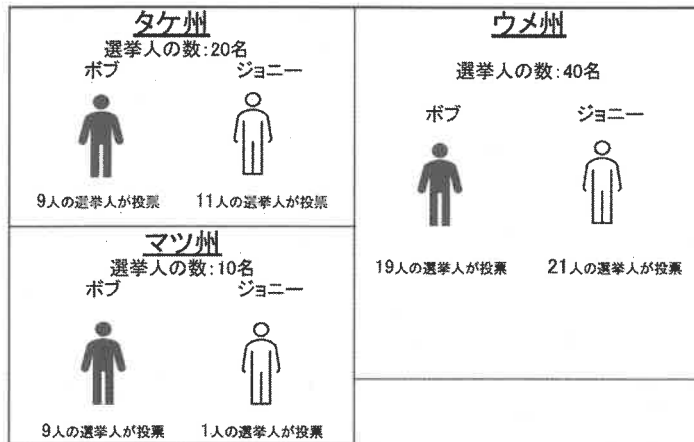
タケ州
選挙人の数:20名
ボブ
ジョニー
9人の選挙人が投票
11人の選挙人が投票

マツ州
選挙人の数:10名
ボブ
ジョニー
9人の選挙人が投票
1人の選挙人が投票

ウメ州
選挙人の数:40名
ボブ
ジョニー
19人の選挙人が投票
21人の選挙人が投票